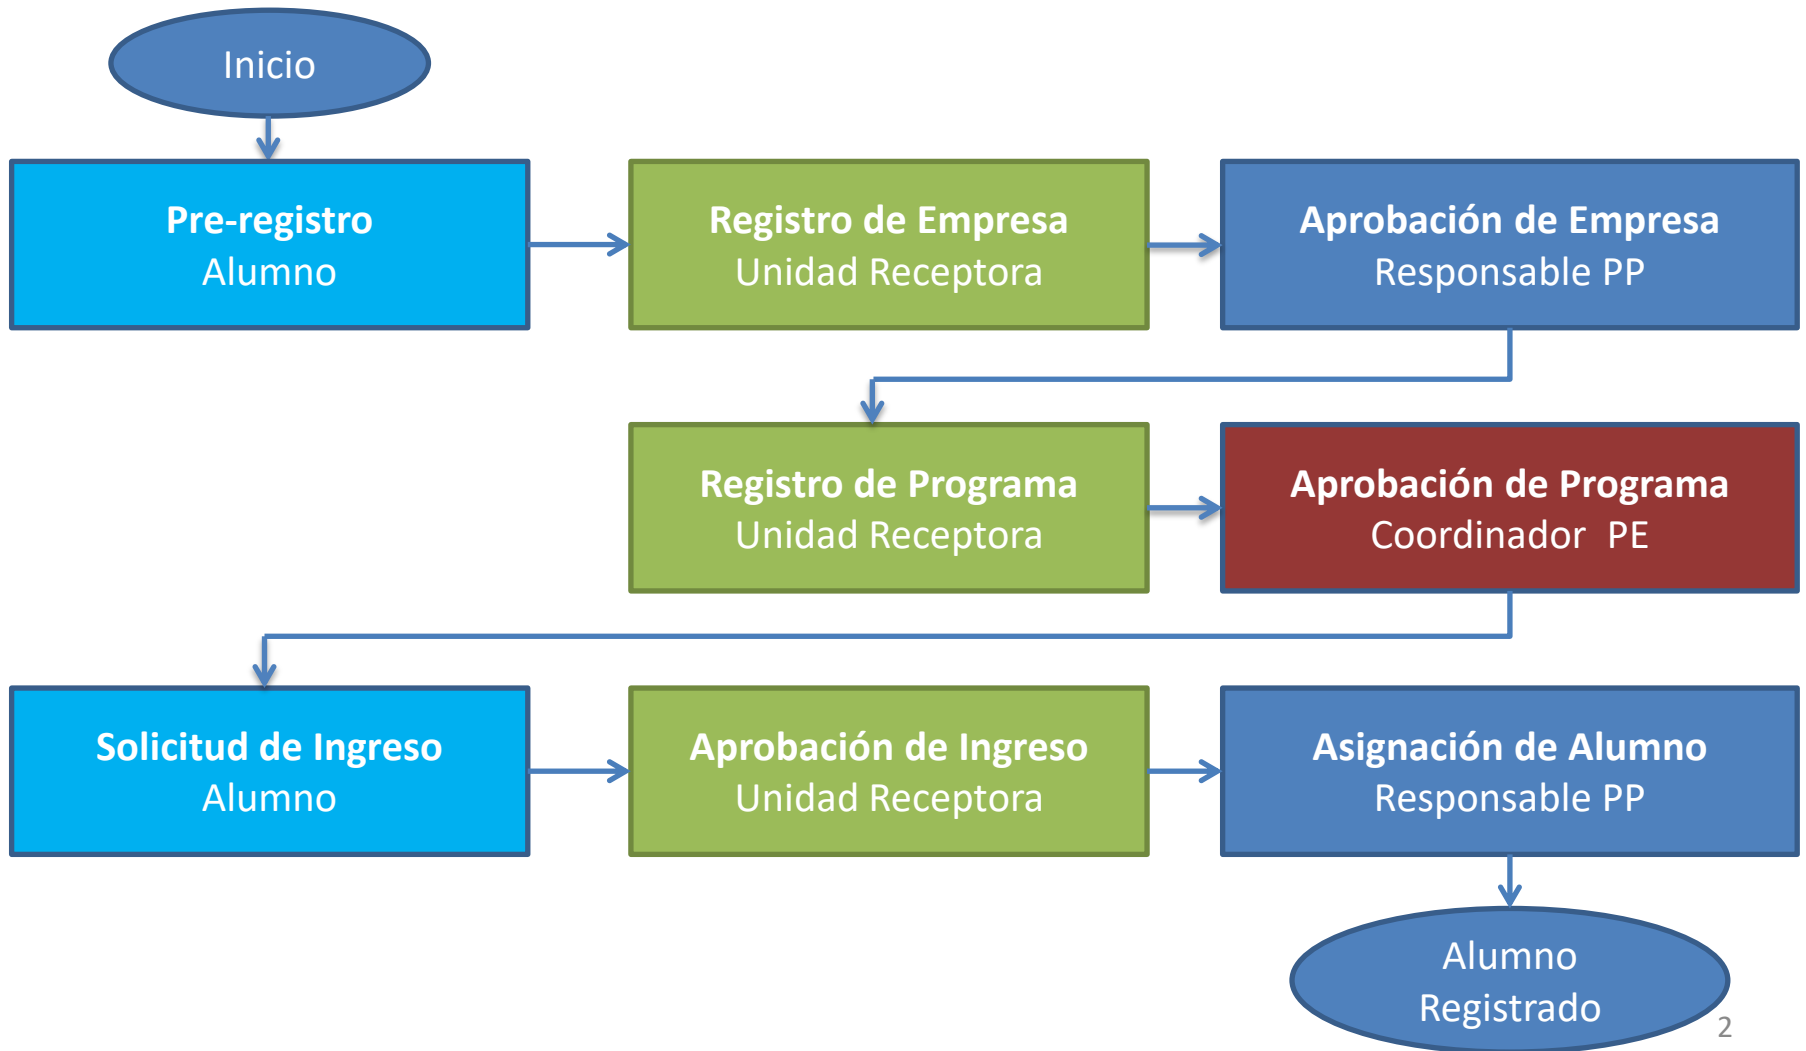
Inicio

**Pre-registro**
Alumno

**Registro de Empresa**
Unidad Receptora

**Aprobación de Empresa**
Responsable PP

**Registro de Programa**
Unidad Receptora

**Aprobación de Programa**
Coordinador PE

**Solicitud de Ingreso**
Alumno

**Aprobación de Ingreso**
Unidad Receptora

**Asignación de Alumno**
Responsable PP

Alumno Registrado

2